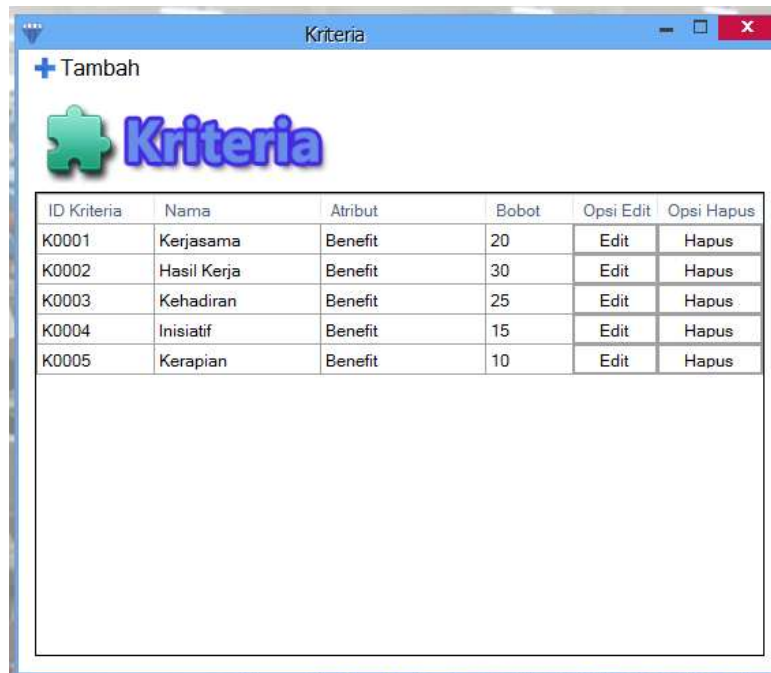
Kriteria

Tambah

Kriteria

| ID Kriteria | Nama | Atribut | Bobot | Opsi Edit | Opsi Hapus |
|---|---|---|---|---|---|
| K0001 | Kerjasama | Benefit | 20 | Edit | Hapus |
| K0002 | Hasil Kerja | Benefit | 30 | Edit | Hapus |
| K0003 | Kehadiran | Benefit | 25 | Edit | Hapus |
| K0004 | Inisiatif | Benefit | 15 | Edit | Hapus |
| K0005 | Kerapian | Benefit | 10 | Edit | Hapus |